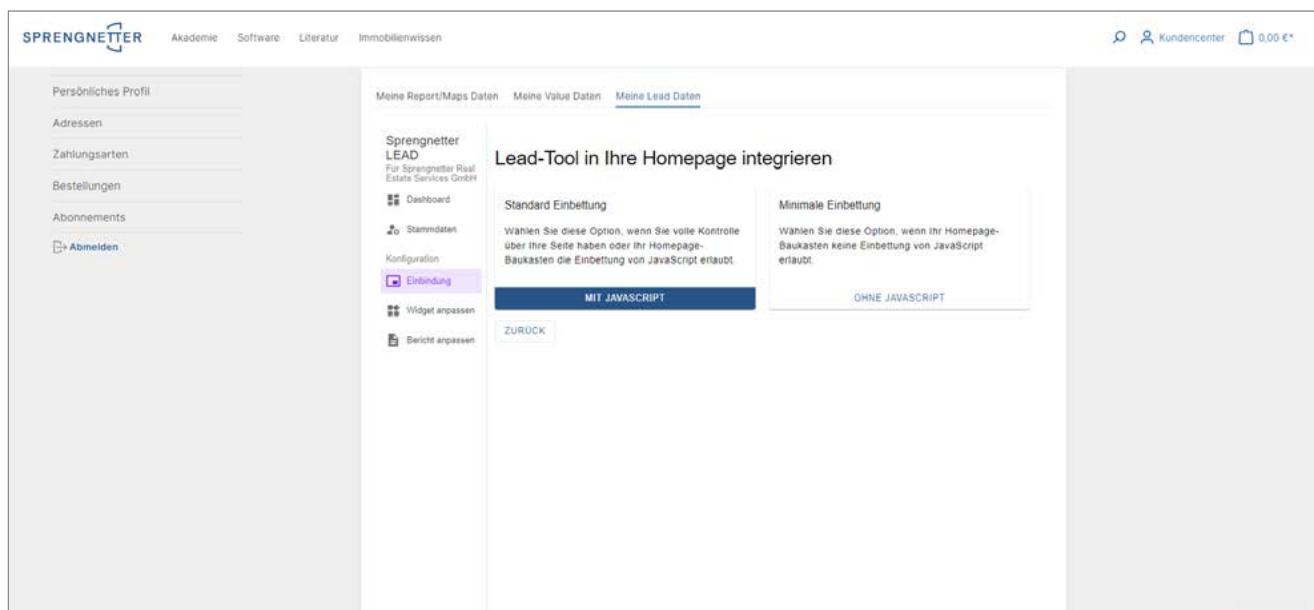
SPRENGNETTER Akademie Software Literatur Immobilienwissen

Kundencenter 0,00 €*

Persönliches Profil
Adressen
Zahlungsarten
Bestellungen
Abonnements
Abmelden

Meine Report/Maps Daten Meine Value Daten Meine Lead Daten

Sprengnetter LEAD
Für Sprengnetter Real Estate Services GmbH

Dashboard
Stammdaten
Konfiguration
Einbindung
Widget anpassen
Bericht anpassen

Lead-Tool in Ihre Homepage integrieren

Standard Einbettung

Wählen Sie diese Option, wenn Sie volle Kontrolle über Ihre Seite haben oder Ihr Homepage-Baukasten die Einbettung von JavaScript erlaubt.

MIT JAVASCRIPT

Minimale Einbettung

Wählen Sie diese Option, wenn Ihr Homepage-Baukasten keine Einbettung von JavaScript erlaubt.

OHNE JAVASCRIPT

ZURÜCK